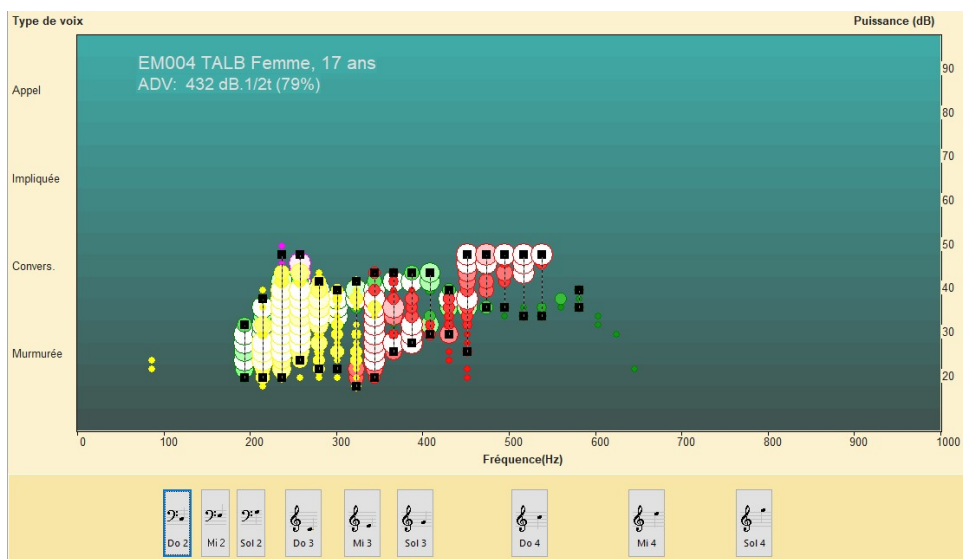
Type de voix

Puissance (dB)

EM004 TALB Femme, 17 ans
ADV: 432 dB.1/2t (79%)

Appel

Impliquée

Convers.

Murmurée

90
80
70
60
50
40
30
20

0
100
200
300
400
500
600
700
800
900
1000

Fréquence(Hz)

Do 2
Mi 2
Sol 2
Do 3
Mi 3
Sol 3
Do 4
Mi 4
Sol 4